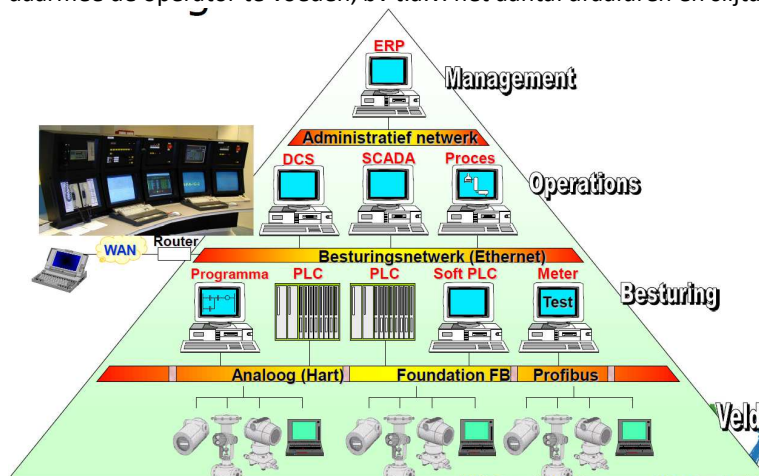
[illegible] de operator te voeden, bv. door het aantal draaiuren en slijta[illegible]

ERP
Management
Administratief netwerk
DCS
SCADA
Proces
Operations
WAN
Router
Besturingsnetwerk (Ethernet)
Programma
PLC
PLC
Soft PLC
Meter
Test
Besturing
Analoog (Hart)
Foundation FB
Profibus
Veld